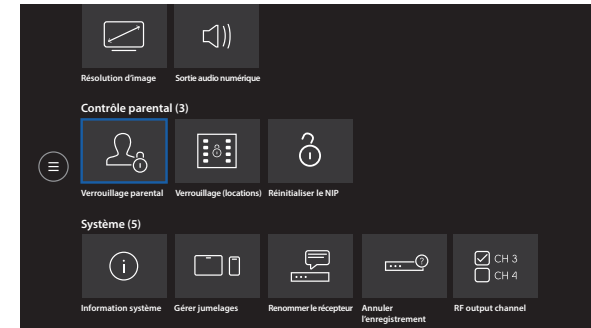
Résolution d'image
Sortie audio numérique

Contrôle parental (3)

Verrouillage parental
Verrouillage (locations)
Réinitialiser le NIP

Système (5)

CH 3
CH 4

Information système
Gérer jumelages
Renommer le récepteur
Annuler l'enregistrement
RF output channel